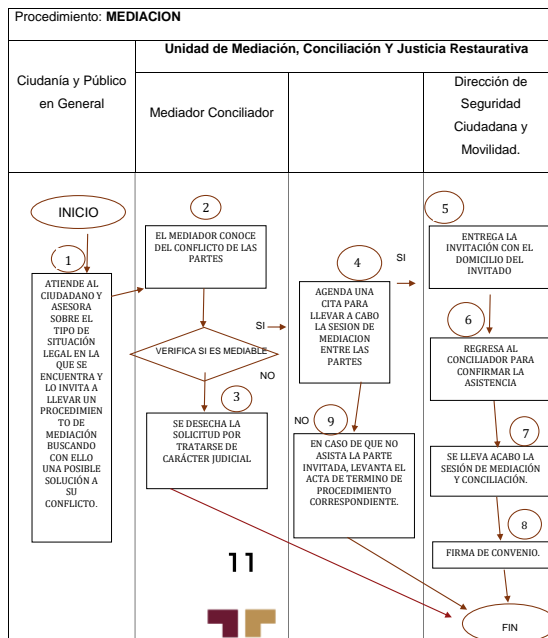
Procedimiento: **MEDIACION**

| Ciudanía y Público en General | Unidad de Mediación, Conciliación Y Justicia Restaurativa | | Dirección de Seguridad Ciudadana y Movilidad. |
|---|---|---|---|
| | Mediador Conciliador | | |

INICIO

1

ATIENDE AL CIUDADANO Y ASESORA SOBRE EL TIPO DE SITUACIÓN LEGAL EN LA QUE SE ENCUENTRA Y LO INVITA A LLEVAR UN PROCEDIMIENTO DE MEDIACIÓN BUSCANDO CON ELLO UNA POSIBLE SOLUCIÓN A SU CONFLICTO.

2

EL MEDIADOR CONOCE DEL CONFLICTO DE LAS PARTES

VERIFICA SI ES MEDIABLE

SI

NO

3

SE DESECHA LA SOLICITUD POR TRATARSE DE CARÁCTER JUDICIAL

4

AGENDA UNA CITA PARA LLEVAR A CABO LA SESION DE MEDIACION ENTRE LAS PARTES

SI

NO

9

EN CASO DE QUE NO ASISTA LA PARTE INVITADA, LEVANTA EL ACTA DE TERMINO DE PROCEDIMIENTO CORRESPONDIENTE.

5

ENTREGA LA INVITACIÓN CON EL DOMICILIO DEL INVITADO

6

REGRESA AL CONCILIADOR PARA CONFIRMAR LA ASISTENCIA

7

SE LLEVA ACABO LA SESIÓN DE MEDIACIÓN Y CONCILIACIÓN.

8

FIRMA DE CONVENIO.

FIN

11